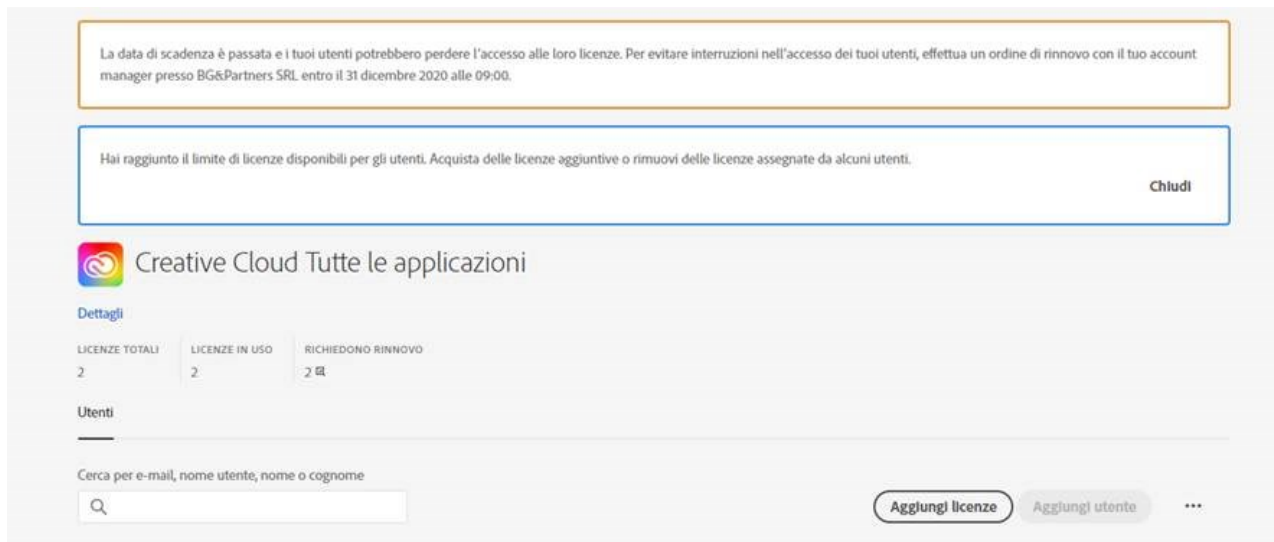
La data di scadenza è passata e i tuoi utenti potrebbero perdere l'accesso alle loro licenze. Per evitare interruzioni nell'accesso dei tuoi utenti, effettua un ordine di rinnovo con il tuo account manager presso BG&Partners SRL entro il 31 dicembre 2020 alle 09:00.

Hai raggiunto il limite di licenze disponibili per gli utenti. Acquista delle licenze aggiuntive o rimuovi delle licenze assegnate da alcuni utenti.

Chiudi

Creative Cloud Tutte le applicazioni

Dettagli

| LICENZE TOTALI | LICENZE IN USO | RICHIEDONO RINNOVO |
|---|---|---|
| 2 | 2 | 2 |

Utenti

Cerca per e-mail, nome utente, nome o cognome

Aggiungi licenze

Aggiungi utente

...